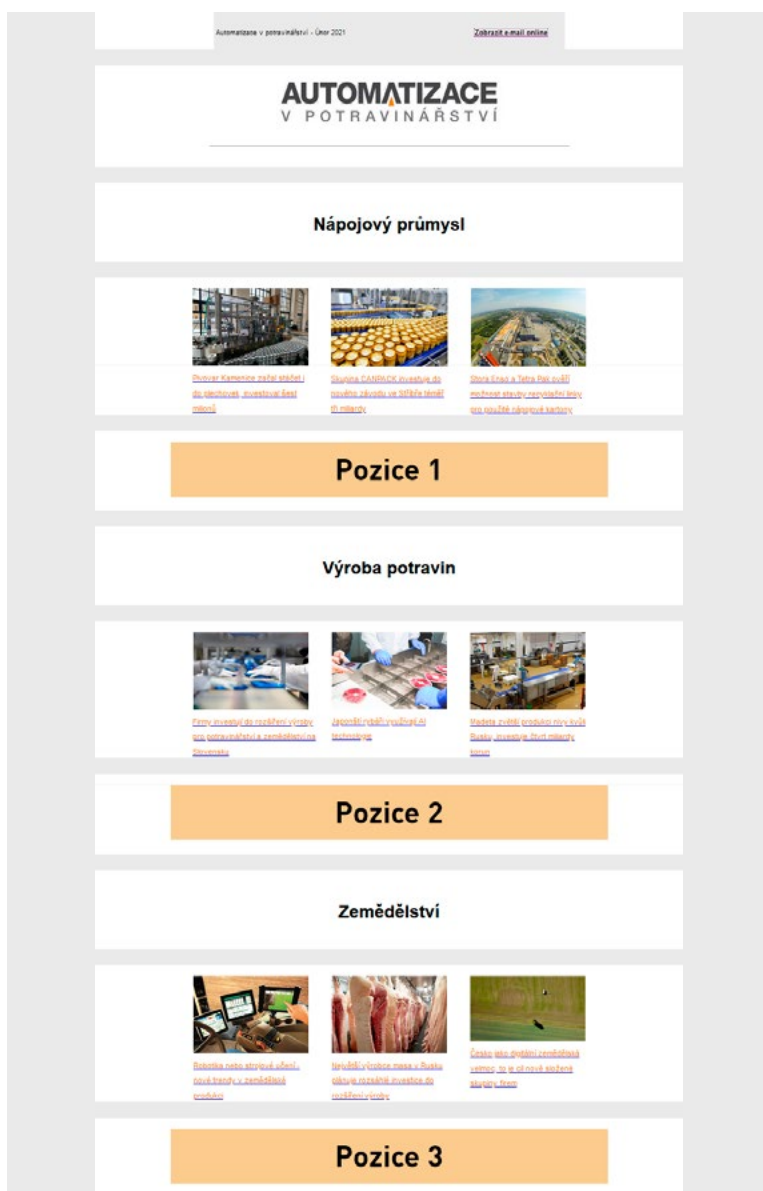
Automatizace v potravinářství - Únor 2021

Zobrazit e-mail online

AUTOMATIZACE
V POTRAVINÁŘSTVÍ

Nápojový průmysl

Pivovar Kamenice začal stáčet i do plechovek, investoval šest milionů

Skupina CANPACK investuje do nového závodu ve Stříbře téměř tři miliardy

Stora Enso a Tetra Pak ověří možnost stavby recyklační linky pro použité nápojové kartony

Pozice 1

Výroba potravin

Firmy investují do rozšíření výroby pro potravinářství a zemědělství na Slovensku

Japonští rybáři využívají AI technologie

Madeta zvětší produkci nivy kvůli Rusku, investuje čtvrt miliardy korun

Pozice 2

Zemědělství

Robotika nebo strojové učení - nové trendy v zemědělské produkci

Největší výrobce masa v Rusku plánuje rozsáhlé investice do rozšíření výroby

Česko jako digitální zemědělská velmoc, to je cíl nově složené skupiny firem

Pozice 3